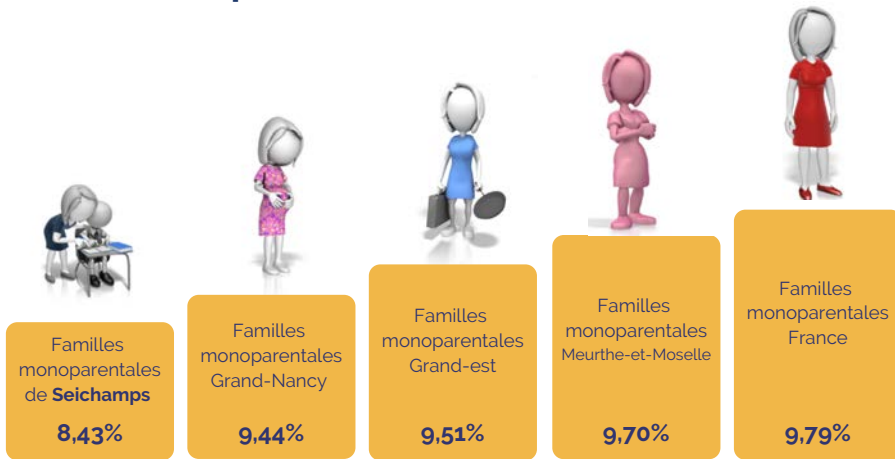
Familles monoparentales de Seichamps
8,43%

Familles monoparentales Grand-Nancy
9,44%

Familles monoparentales Grand-est
9,51%

Familles monoparentales Meurthe-et-Moselle
9,70%

Familles monoparentales France
9,79%